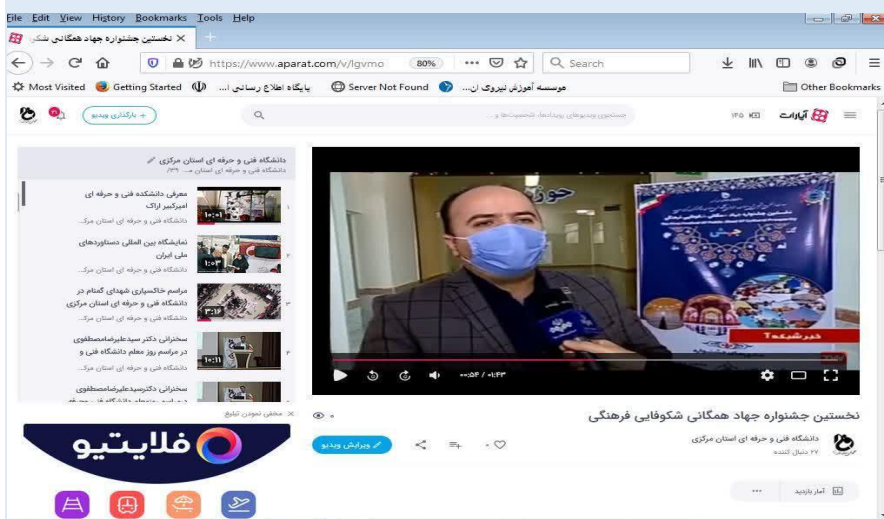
File Edit View History Bookmarks Tools Help

نخستین جشنواره جهاد همگانی شکو ×

https://www.aparat.com/v/lgvmo 80% Search

Most Visited Getting Started پایگاه اطلاع رسانی ا... Server Not Found موسسه آموزش نیروی ان... Other Bookmarks

بارگذاری ویدیو + جستجوی ویدیوهای رویدادها، شخصیت‌ها و ... آپارات

دانشگاه فنی و حرفه ای استان مرکزی
دانشگاه فنی و حرفه ای استان م... ۱/۳۹

معرفی دانشکده فنی و حرفه ای امیرکبیر اراک
دانشگاه فنی و حرفه ای استان مرک...

نمایشگاه بین المللی دستاوردهای ملی ایران
دانشگاه فنی و حرفه ای استان مرک...

مراسم خاکسپاری شهدای گمنام در دانشگاه فنی و حرفه ای استان مرکزی
دانشگاه فنی و حرفه ای استان مرک...

سخنرانی دکتر سیدعلیرضامصطفوی در مراسم روز معلم دانشگاه فنی و
دانشگاه فنی و حرفه ای استان مرک...

سخنرانی دکترسیدعلیرضامصطفوی

مخفی نمودن تبلیغ ×

فلایتیو

خبرشبکه ۱

۰۰:۵۴ / ۰۱:۴۳

نخستین جشنواره جهاد همگانی شکوفایی فرهنگی

دانشگاه فنی و حرفه ای استان مرکزی
۲۷ دنبال کننده

ویرایش ویدیو

آمار بازدید